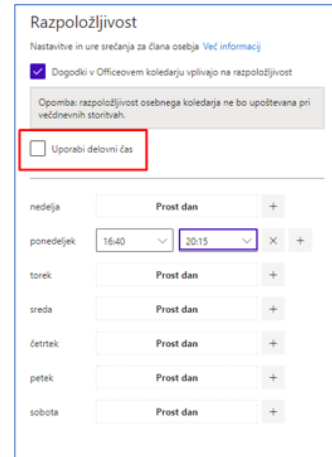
Razpoložljivost

Nastavitve in ure srečanja za člana osebja Več informacij

Dogodki v Officeovem koledarju vplivajo na razpoložljivost

Opomba: razpoložljivost osebnega koledarja ne bo upoštevana pri večdnevnih storitvah.

Uporabi delovni čas

nedelja Prost dan +

ponedeljek 16:40 20:15 × +

torek Prost dan +

sreda Prost dan +

četrtek Prost dan +

petek Prost dan +

sobota Prost dan +